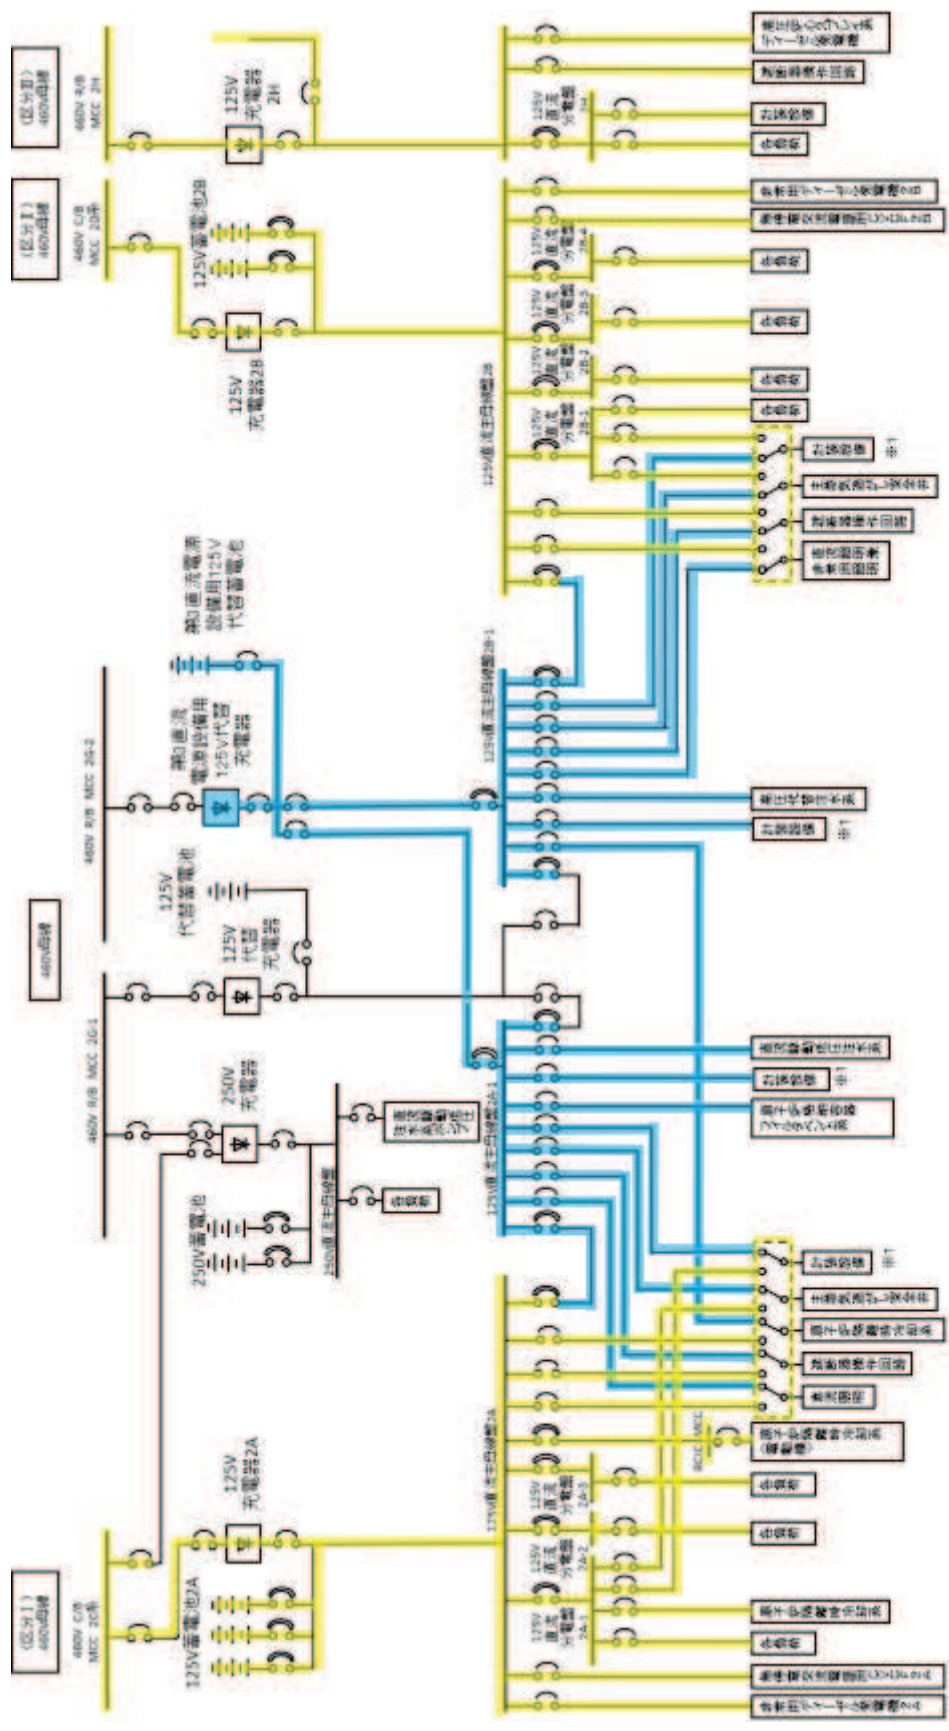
（区分Ⅲ）460V母線

460V R/B MCC 2H

125V 充電器 2H

（区分Ⅱ）460V母線

460V C/B MCC 2B系

125V蓄電池2B

125V 充電器2B

第3直流電源設備用125V代替蓄電池

460V R/B MCC 2G-2

第3直流電源設備用125V代替充電器

460V母線

125V 代替蓄電池

125V 代替 充電器

460V R/B MCC 2G-1

250V 充電器

250V蓄電池

250V直流主母線盤

中央制御室

460V R/B MCC 2C系

（区分Ⅰ）460V母線

125V蓄電池2A

125V 充電器2A

125V直流主母線盤2A

125V直流主母線盤2B

125V直流主母線盤2A-1

125V直流主母線盤2B-1

125V 直流 分電盤 2H

125V 直流 分電盤 2B-4

125V 直流 分電盤 2B-3

125V 直流 分電盤 2B-2

125V 直流 分電盤 2B-1

125V 直流 分電盤 2A-3

125V 直流 分電盤 2A-2

125V 直流 分電盤 2A-1

RCIC MCC

中央制御室

※1

※1

※1

※1